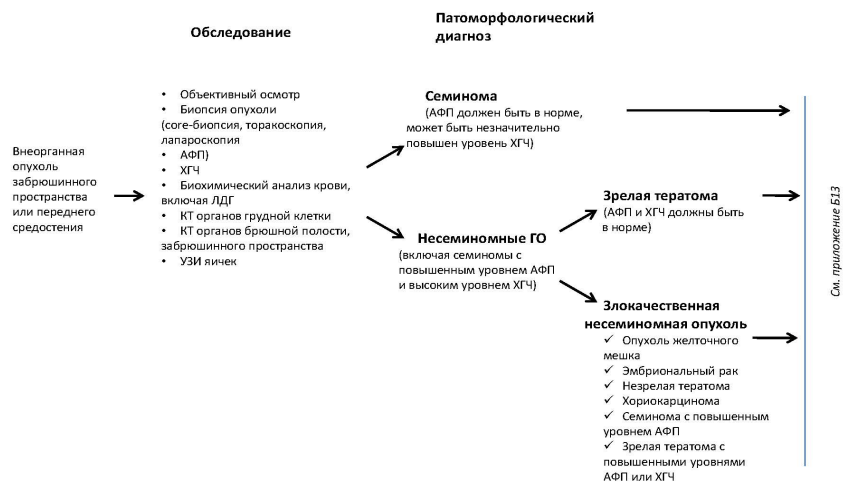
Обследование

Патоморфологический диагноз

Внеорганная опухоль забрюшинного пространства или переднего средостения

• Объективный осмотр
• Биопсия опухоли (core-биопсия, торакоскопия, лапароскопия
• АФП)
• ХГЧ
• Биохимический анализ крови, включая ЛДГ
• КТ органов грудной клетки
• КТ органов брюшной полости, забрюшинного пространства
• УЗИ яичек

Семинома
(АФП должен быть в норме, может быть незначительно повышен уровень ХГЧ)

Несеминомные ГО
(включая семиномы с повышенным уровнем АФП и высоким уровнем ХГЧ)

Зрелая тератома
(АФП и ХГЧ должны быть в норме)

Злокачественная несеминомная опухоль
✓ Опухоль желточного мешка
✓ Эмбриональный рак
✓ Незрелая тератома
✓ Хориокарцинома
✓ Семинома с повышенным уровнем АФП
✓ Зрелая тератома с повышенными уровнями АФП или ХГЧ

См. приложение Б13